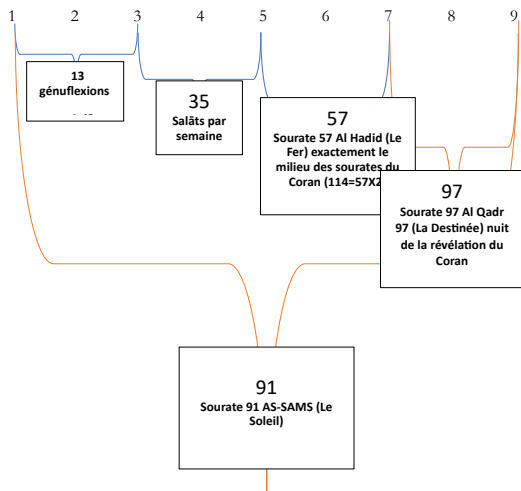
1 2 3 4 5 6 7 8 9

13
génuflexions

35
Salâts par semaine

57
Sourate 57 Al Hadid (Le Fer) exactement le milieu des sourates du Coran (114=57X2

97
Sourate 97 Al Qadr 97 (La Destinée) nuit de la révélation du Coran

91
Sourate 91 AS-SAMS (Le Soleil)